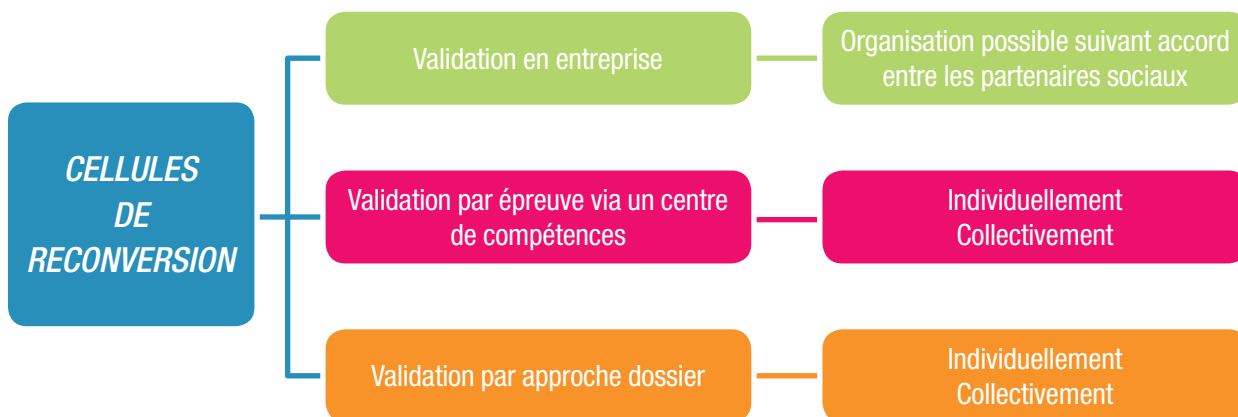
CELLULES
DE
RECONVERSION

Validation en entreprise

Organisation possible suivant accord entre les partenaires sociaux

Validation par épreuve via un centre de compétences

Individuellement
Collectivement

Validation par approche dossier

Individuellement
Collectivement